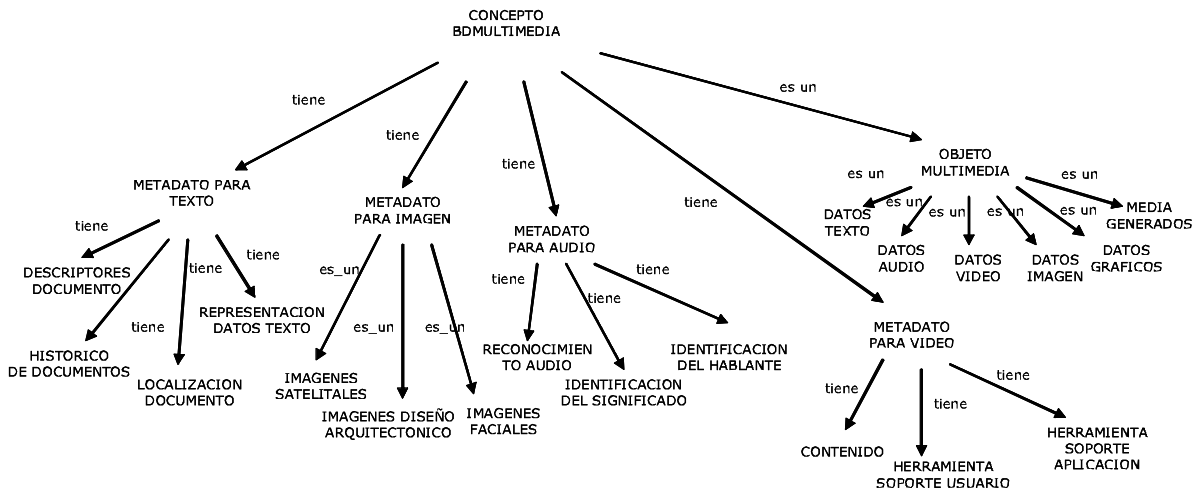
CONCEPTO BDMULTIMEDIA

tiene

tiene

tiene

tiene

es un

METADATO PARA TEXTO

tiene

tiene

tiene

tiene

DESCRIPTORES DOCUMENTO

HISTORICO DE DOCUMENTOS

LOCALIZACION DOCUMENTO

REPRESENTACION DATOS TEXTO

METADATO PARA IMAGEN

es_un

es_un

es_un

IMAGENES SATELITALES

IMAGENES DISEÑO ARQUITECTONICO

IMAGENES FACIALES

METADATO PARA AUDIO

tiene

tiene

tiene

RECONOCIMIEN TO AUDIO

IDENTIFICACION DEL SIGNIFICADO

IDENTIFICACION DEL HABLANTE

OBJETO MULTIMEDIA

es un

es un

es un

es un

es un

es un

DATOS TEXTO

DATOS AUDIO

DATOS VIDEO

DATOS IMAGEN

DATOS GRAFICOS

MEDIA GENERADOS

METADATO PARA VIDEO

tiene

tiene

tiene

CONTENIDO

HERRAMIENTA SOPORTE USUARIO

HERRAMIENTA SOPORTE APLICACION